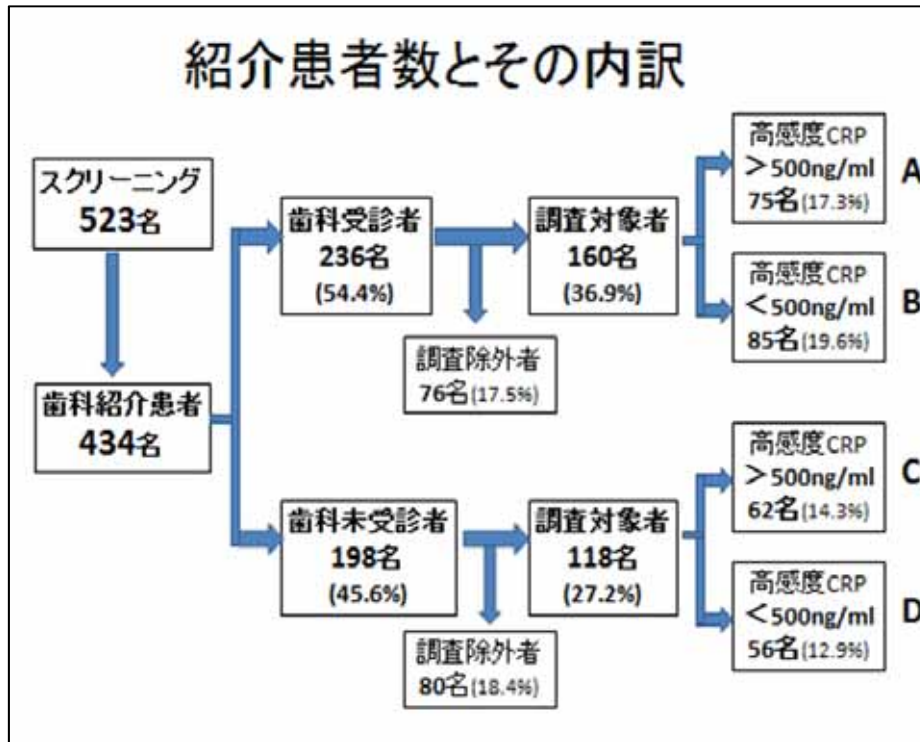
紹介患者数とその内訳

スクリーニング
523名

歯科紹介患者
434名

歯科受診者
236名
(54.4%)

調査除外者
76名(17.5%)

調査対象者
160名
(36.9%)

高感度CRP
＞500ng/ml
75名(17.3%)

A

高感度CRP
＜500ng/ml
85名(19.6%)

B

歯科未受診者
198名
(45.6%)

調査除外者
80名(18.4%)

調査対象者
118名
(27.2%)

高感度CRP
＞500ng/ml
62名(14.3%)

C

高感度CRP
＜500ng/ml
56名(12.9%)

D